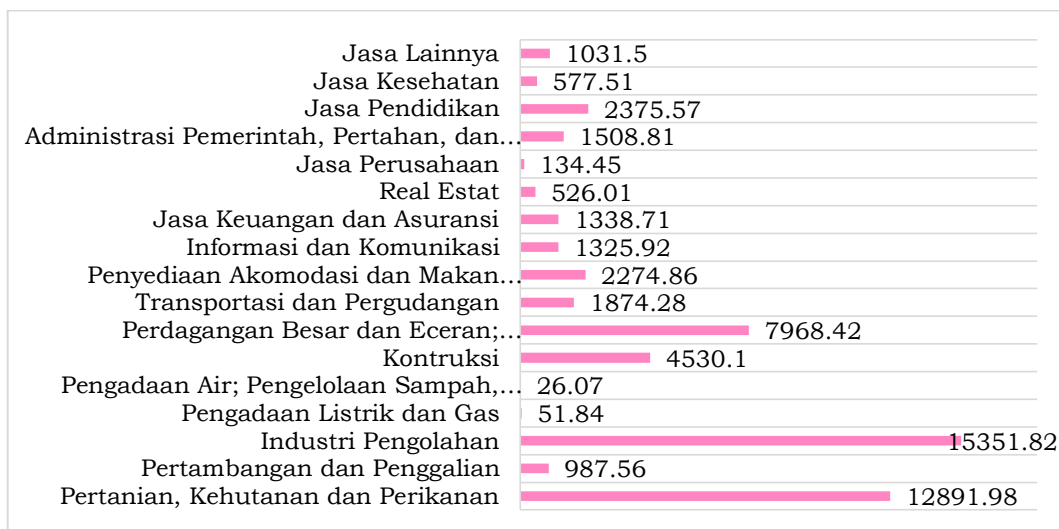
| Kategori | Nilai |
|---|---|
| Jasa Lainnya | 1031.5 |
| Jasa Kesehatan | 577.51 |
| Jasa Pendidikan | 2375.57 |
| Administrasi Pemerintah, Pertahan, dan… | 1508.81 |
| Jasa Perusahaan | 134.45 |
| Real Estat | 526.01 |
| Jasa Keuangan dan Asuransi | 1338.71 |
| Informasi dan Komunikasi | 1325.92 |
| Penyediaan Akomodasi dan Makan… | 2274.86 |
| Transportasi dan Pergudangan | 1874.28 |
| Perdagangan Besar dan Eceran;… | 7968.42 |
| Kontruksi | 4530.1 |
| Pengadaan Air; Pengelolaan Sampah,… | 26.07 |
| Pengadaan Listrik dan Gas | 51.84 |
| Industri Pengolahan | 15351.82 |
| Pertambangan dan Penggalian | 987.56 |
| Pertanian, Kehutanan dan Perikanan | 12891.98 |